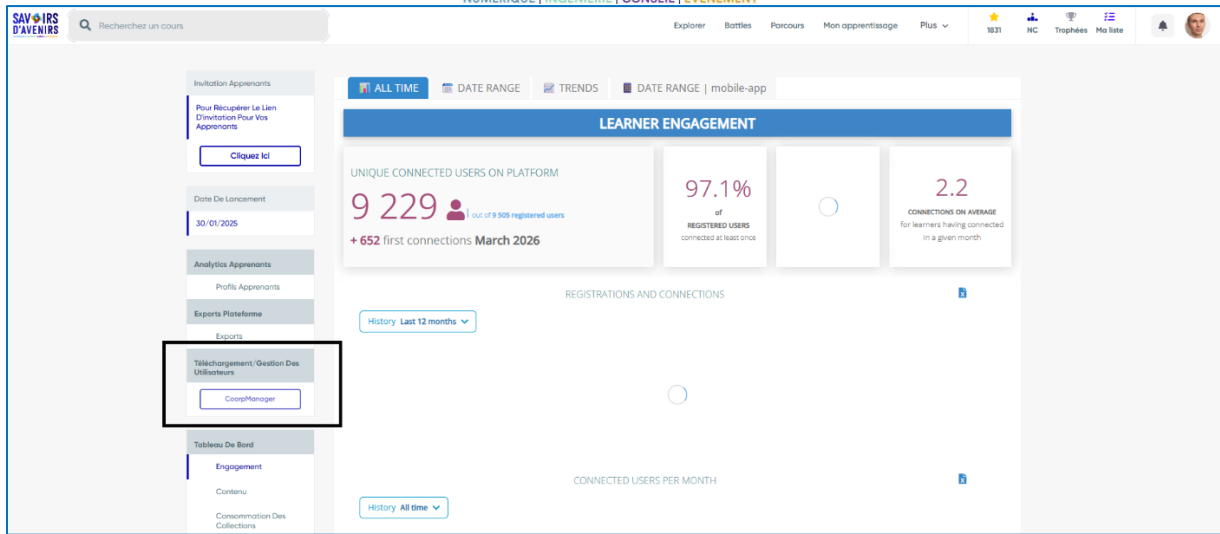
NUMÉRIQUE | INGÉNIERIE | CONSEIL | ÉVÉNEMENT

SAVOIRS D'AVENIRS

Recherchez un cours

Explorer Battles Parcours Mon apprentissage Plus

1831 NC Trophées Ma liste

Invitation Apprenants

Pour Récupérer Le Lien D'invitation Pour Vos Apprenants

Cliquez Ici

Date De Lancement

30/01/2025

Analytics Apprenants

Profils Apprenants

Exports Plateforme

Exports

Téléchargement/Gestion Des Utilisateurs

CoorpManager

Tableau De Bord

Engagement

Contenu

Consommation Des Collections

ALL TIME | DATE RANGE | TRENDS | DATE RANGE | mobile-app

LEARNER ENGAGEMENT

UNIQUE CONNECTED USERS ON PLATFORM

9 229 | out of 9 505 registered users

+ 652 first connections March 2026

97.1%

of

REGISTERED USERS

connected at least once

2.2

CONNECTIONS ON AVERAGE

for learners having connected in a given month

REGISTRATIONS AND CONNECTIONS

History Last 12 months

CONNECTED USERS PER MONTH

History All time